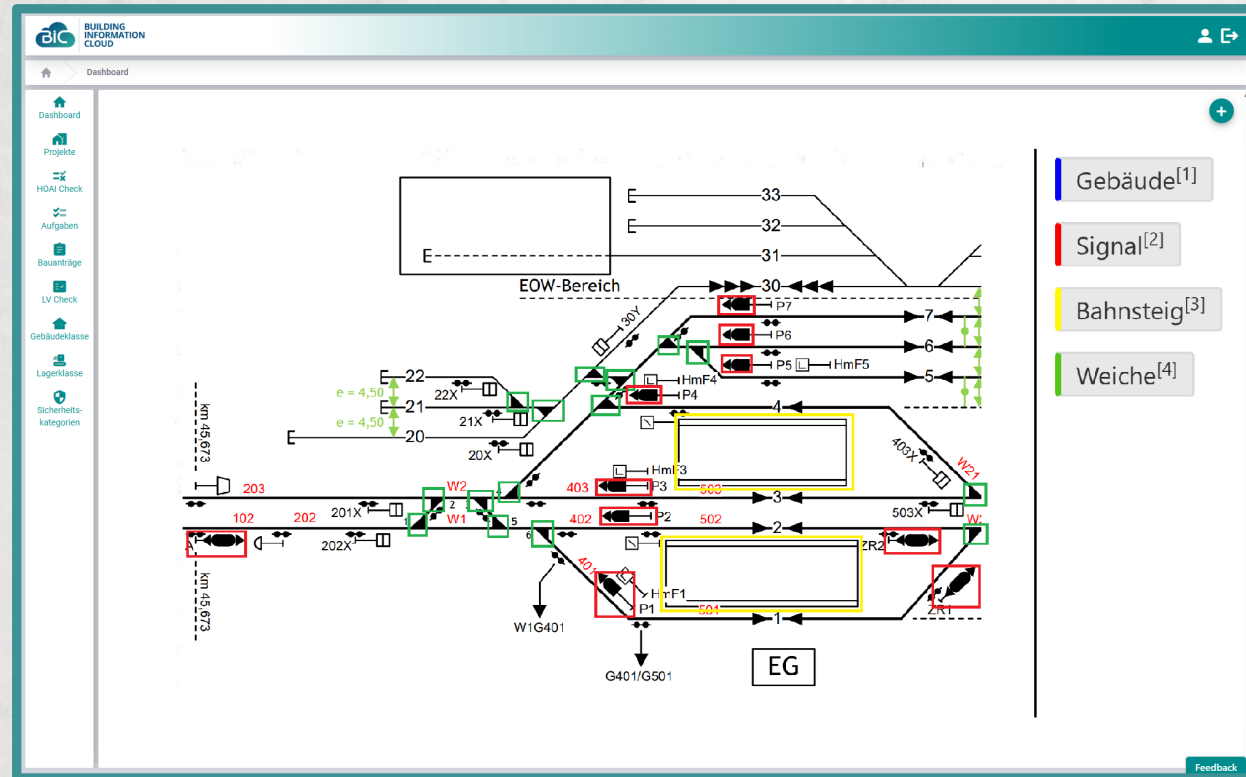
BUILDING INFORMATION CLOUD

Dashboard

Dashboard
Projekte
HOAI Check
Aufgaben
Bauanträge
LV Check
Gebäudeklasse
Lagerklasse
Sicherheitskategorien

Gebäude$^{[1]}$
Signal$^{[2]}$
Bahnsteig$^{[3]}$
Weiche$^{[4]}$

33
32
31
EOW-Bereich
30
30Y
P7
7
P6
6
P5
HmF5
5
HmF4
P4
4
22
21
20
22X
21X
20X
e = 4,50
e = 4,50
km 45,673
403X
W21
HmF3
403
P3
503
3
203
W2
2
201X
503X
102
202
W1
1
5
402
P2
502
2
202X
6
ZR2
401
HmF1
P1
501
1
ZR1
km 45,673
W1G401
G401/G501
EG

Feedback